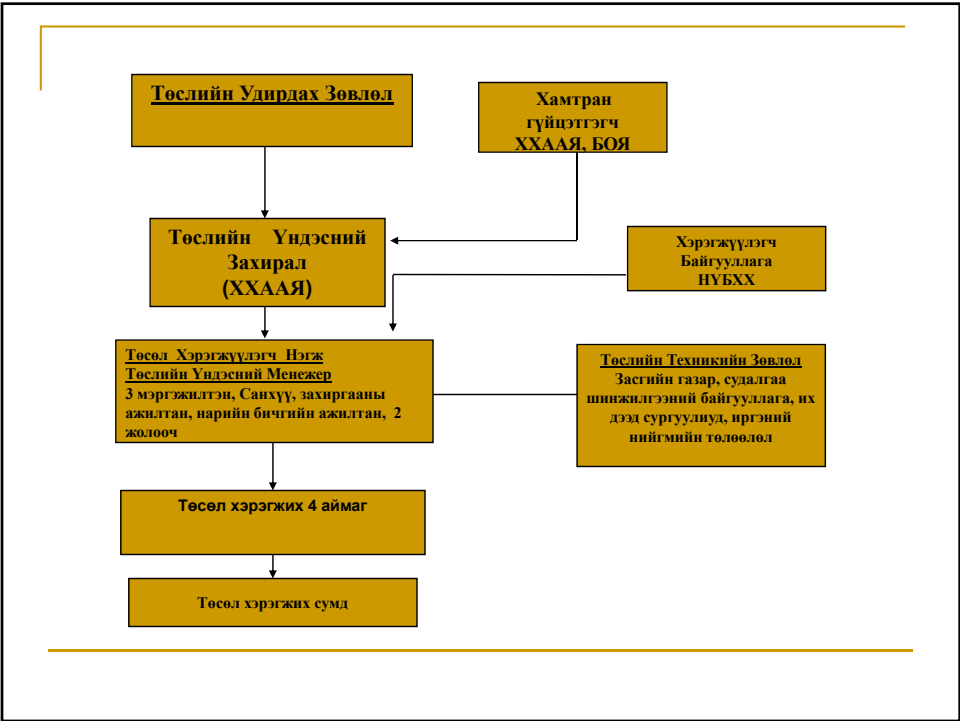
Төслийн Удирдах Зөвлөл

Хамтран гүйцэтгэгч ХХААЯ, БОЯ

Төслийн Үндэсний Захирал (ХХААЯ)

Хэрэгжүүлэгч Байгууллага НҮБХХ

Төсөл Хэрэгжүүлэгч Нэгж
Төслийн Үндэсний Менежер
3 мэргэжилтэн, Санхүү, захиргааны ажилтан, нарийн бичгийн ажилтан, 2 жолооч

Төслийн Техникийн Зөвлөл
Засгийн газар, судалгаа шинжилгээний байгууллага, их дээд сургуулиуд, иргэний нийгмийн төлөөлөл

Төсөл хэрэгжих 4 аймаг

Төсөл хэрэгжих сумд